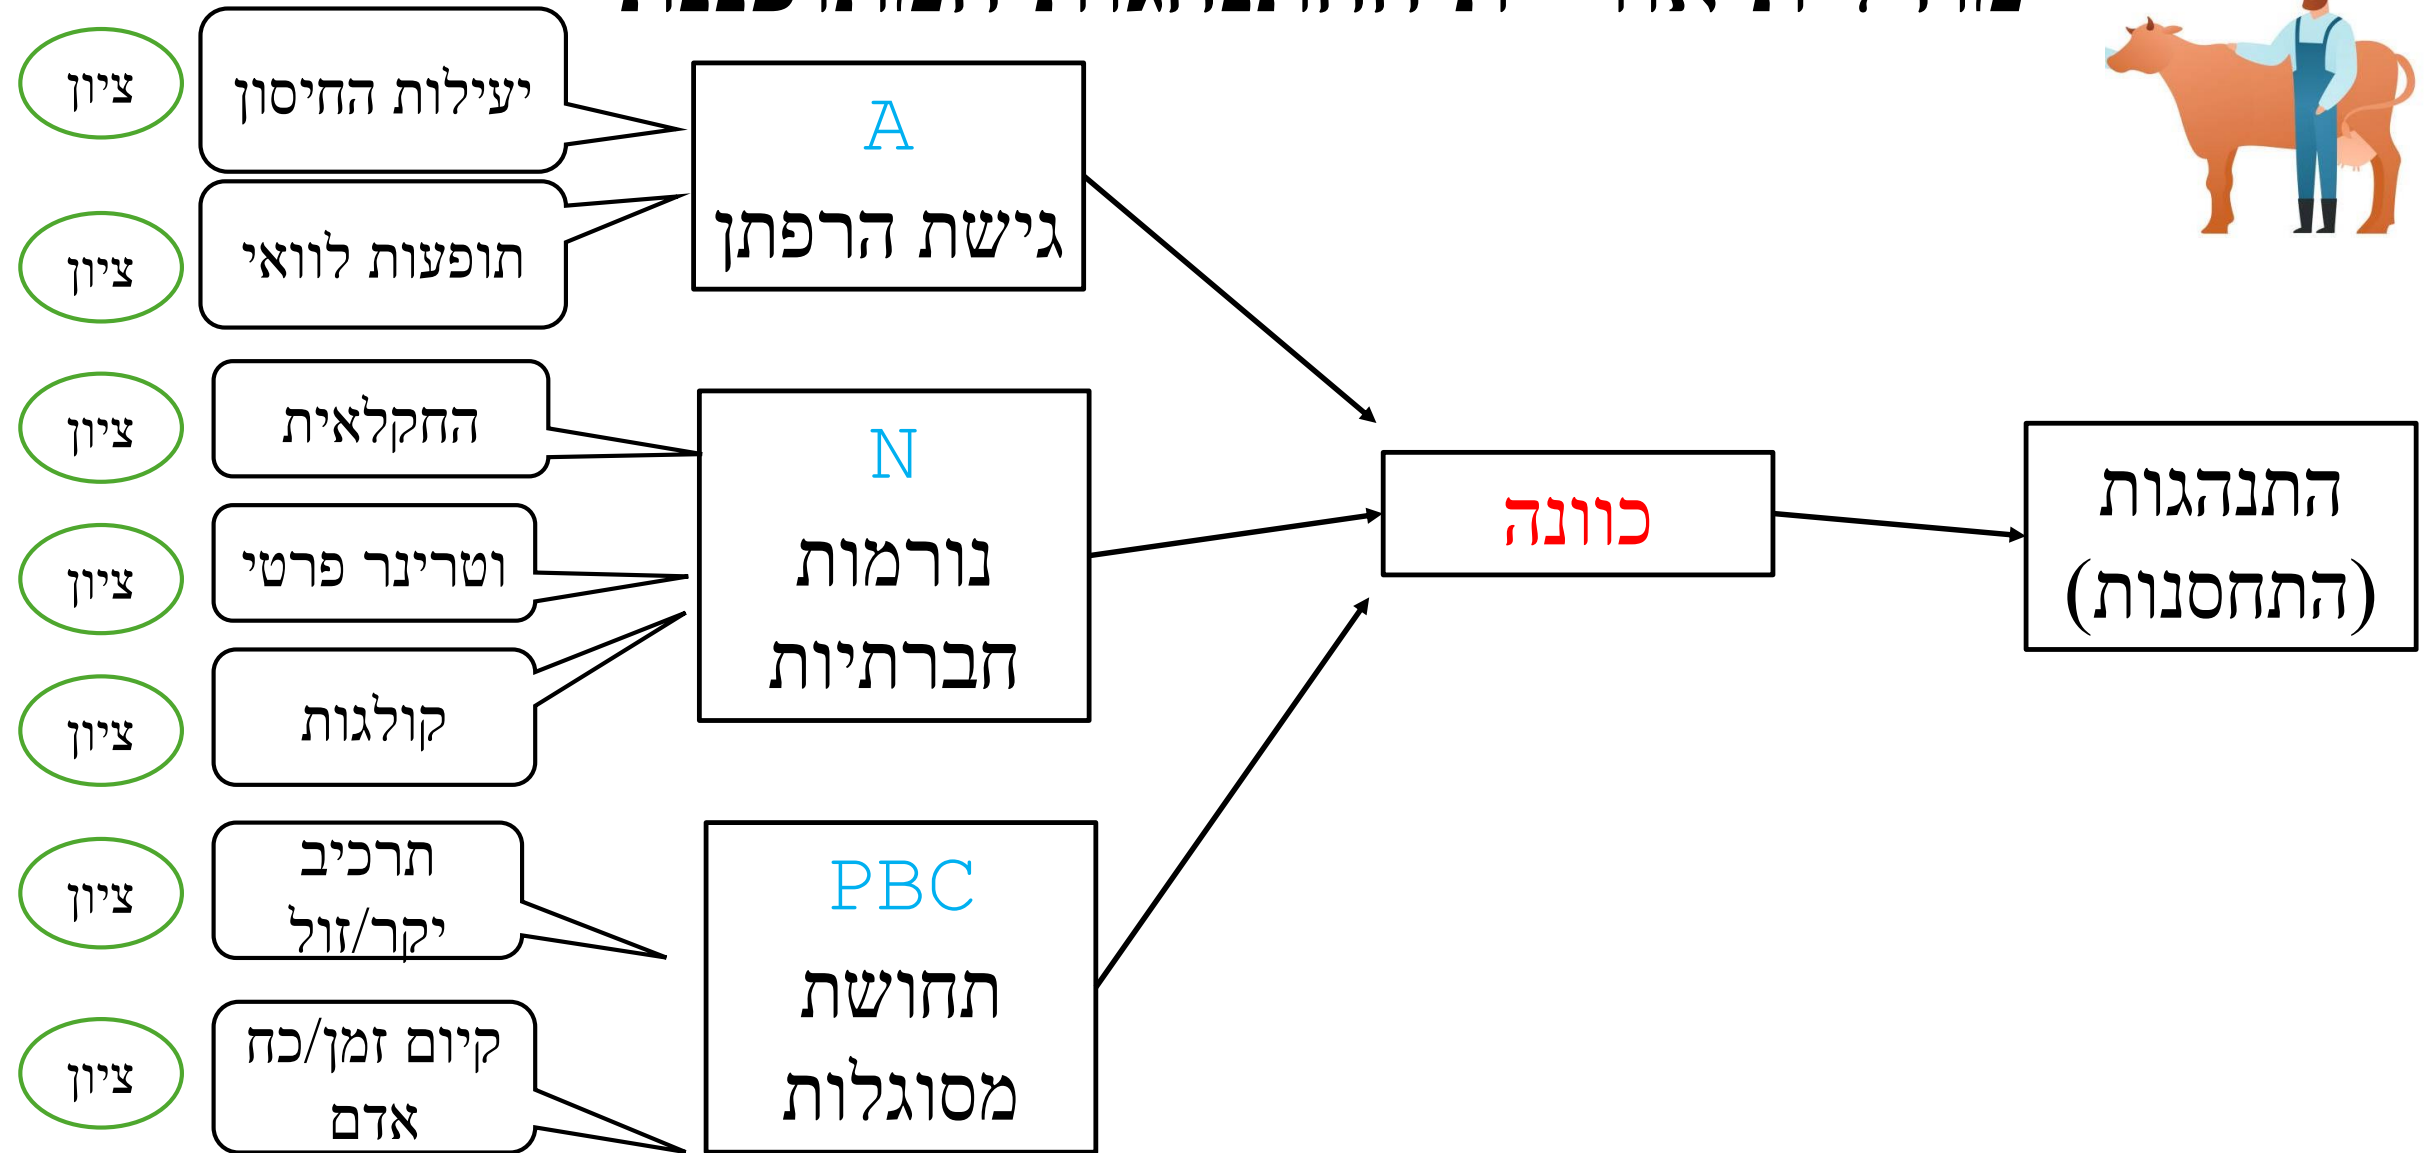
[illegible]

A
גישת הרפתן

יעילות החיסון
ציון

תופעות לוואי
ציון

N
נורמות חברתיות

החקלאית
ציון

וטרינר פרטי
ציון

קולגות
ציון

PBC
תחושת מסוגלות

תרכיב יקר/זול
ציון

קיום זמן/כח אדם
ציון

כוונה

התנהגות (התחסנות)